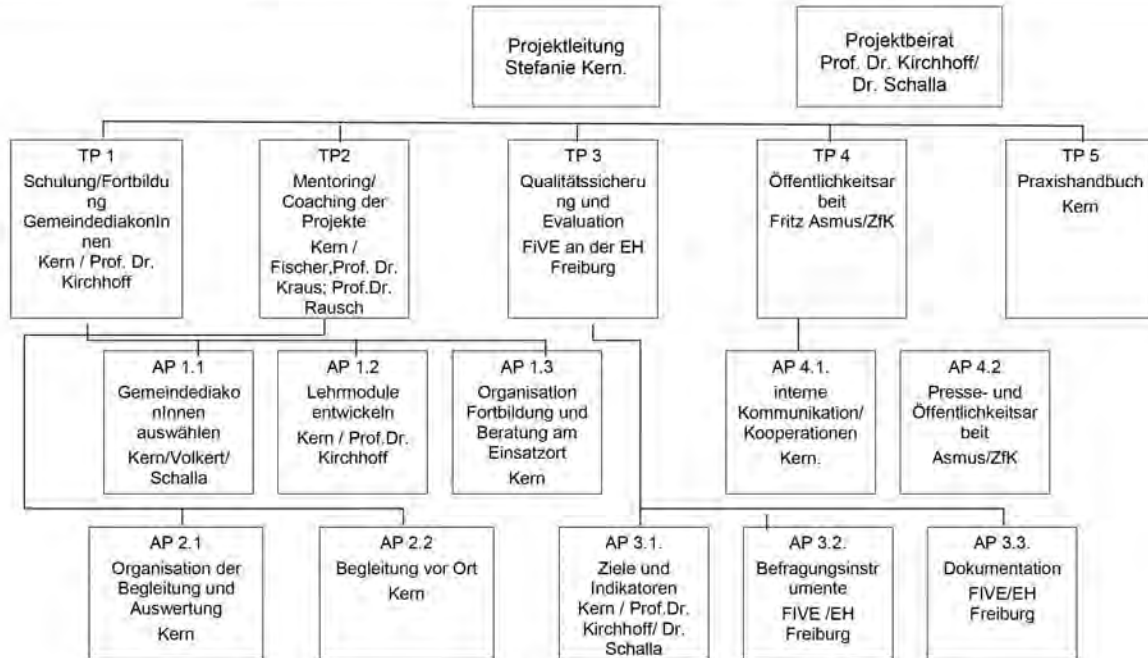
Projektleitung
Stefanie Kern.

Projektbeirat
Prof. Dr. Kirchhoff/
Dr. Schalla

TP 1
Schulung/Fortbildung
GemeindediakonInnen
Kern / Prof. Dr. Kirchhoff

TP2
Mentoring/
Coaching der Projekte
Kern /
Fischer,Prof. Dr. Kraus; Prof.Dr. Rausch

TP 3
Qualitätssicherung und Evaluation
FiVE an der EH Freiburg

TP 4
Öffentlichkeitsarbeit
Fritz Asmus/ZfK

TP 5
Praxishandbuch
Kern

AP 1.1
GemeindediakonInnen auswählen
Kern/Volkert/
Schalla

AP 1.2
Lehrmodule entwickeln
Kern / Prof.Dr. Kirchhoff

AP 1.3
Organisation Fortbildung und Beratung am Einsatzort
Kern

AP 4.1.
interne Kommunikation/
Kooperationen
Kern.

AP 4.2
Presse- und Öffentlichkeitsarbeit
Asmus/ZfK

AP 2.1
Organisation der Begleitung und Auswertung
Kern

AP 2.2
Begleitung vor Ort
Kern

AP 3.1.
Ziele und Indikatoren
Kern / Prof.Dr. Kirchhoff/ Dr. Schalla

AP 3.2.
Befragungsinstrumente
FIVE /EH Freiburg

AP 3.3.
Dokumentation
FIVE/EH Freiburg